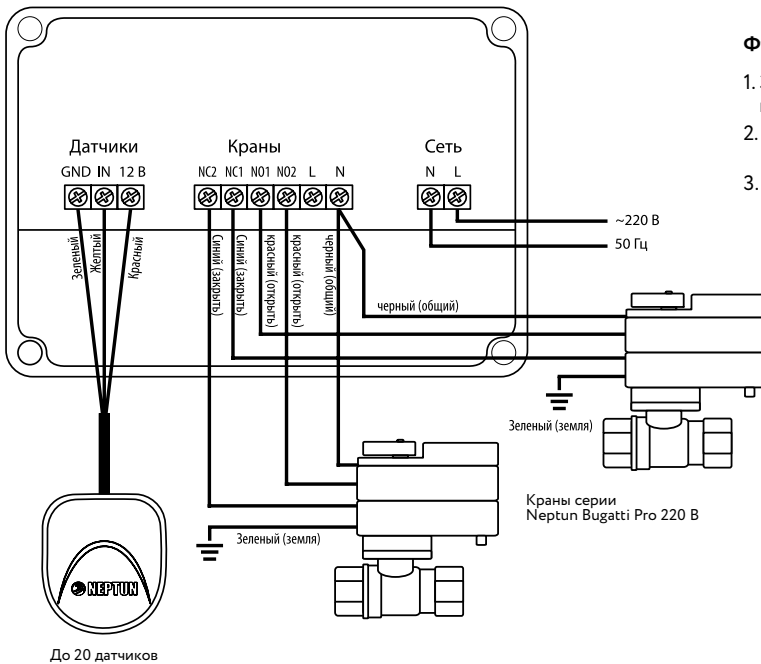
Ф

1. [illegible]

2. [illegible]

3. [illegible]

Датчики
GND IN 12 В

Краны
NC2 NC1 NO1 NO2 L N

Сеть
N L

~220 В
50 Гц

Зеленый
Желтый
Красный

Синий (закрыть)
Синий (закрыть)
красный (открыть)
красный (открыть)
черный (общий)

черный (общий)

Зеленый (земля)

Зеленый (земля)

Краны серии
Neptun Bugatti Pro 220 В

NEPTUN

До 20 датчиков